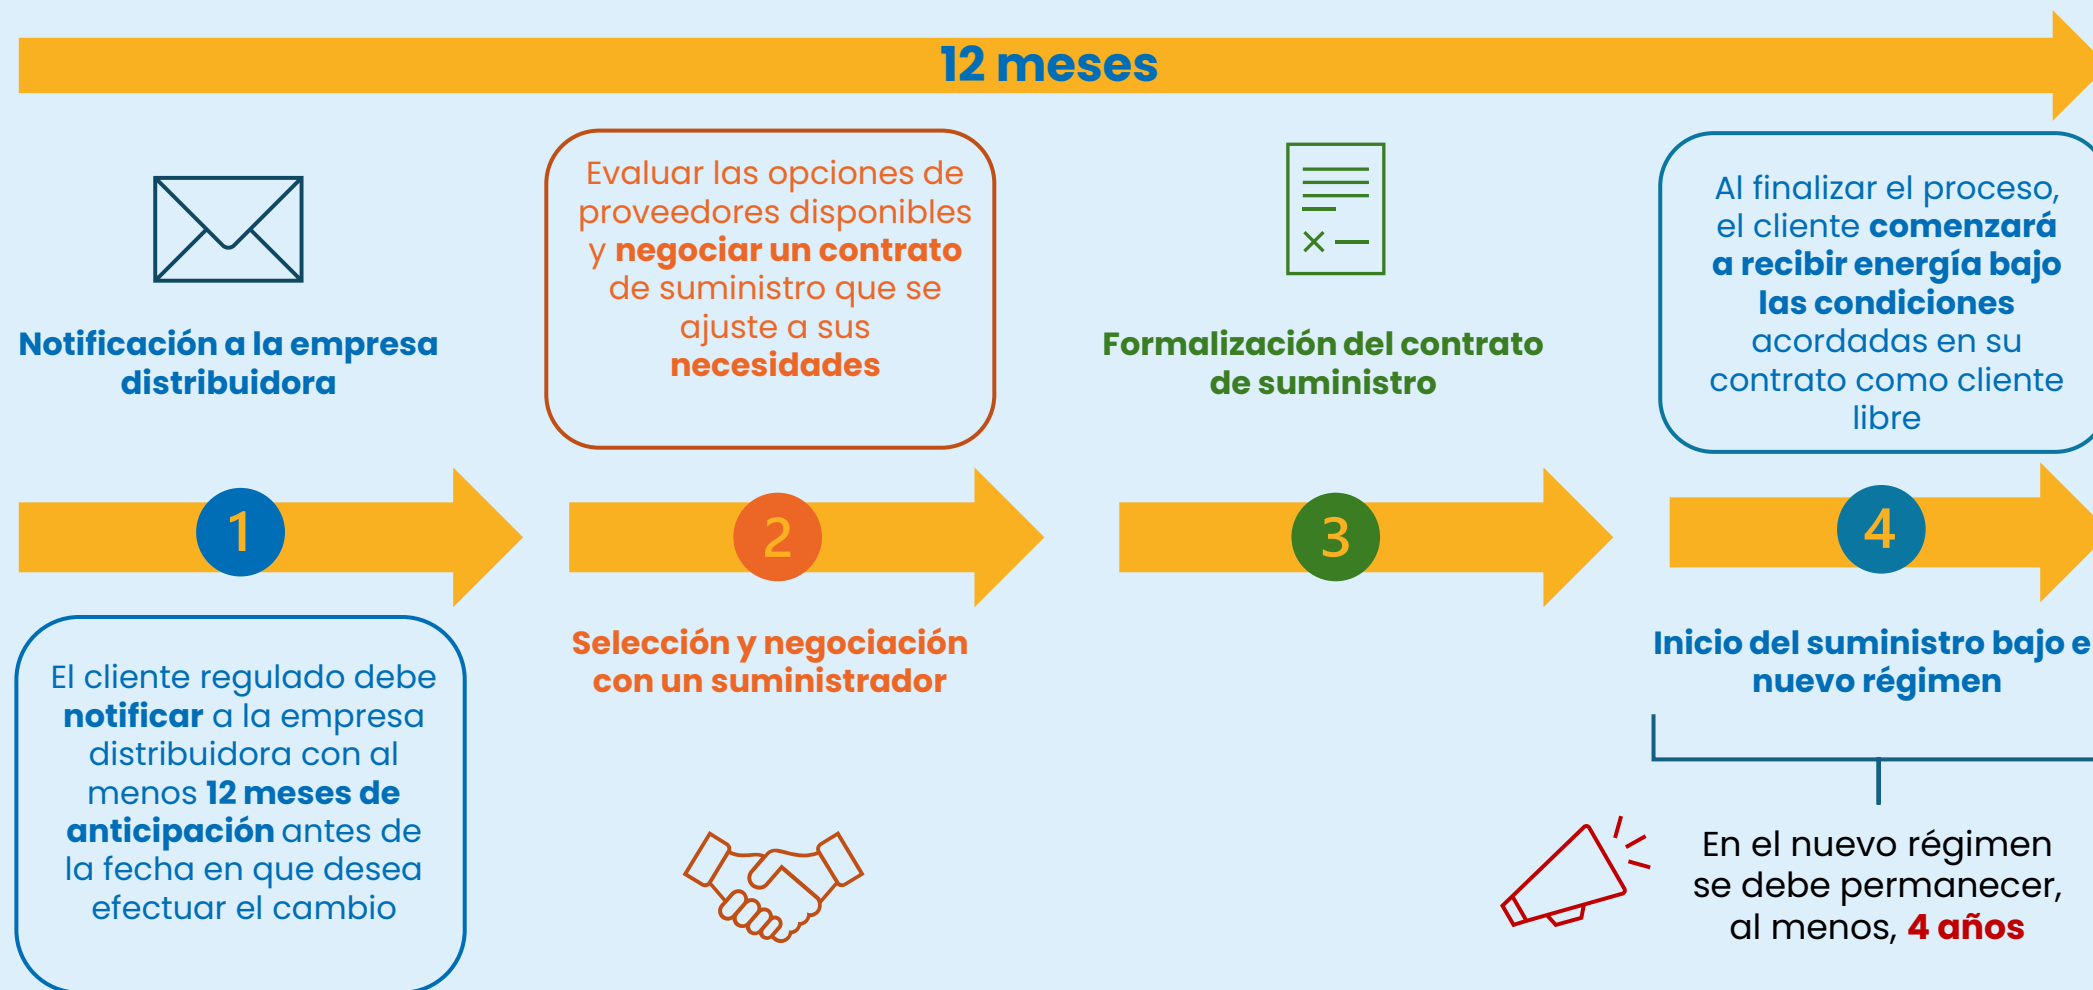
12 meses

Notificación a la empresa distribuidora

Evaluar las opciones de proveedores disponibles y negociar un contrato de suministro que se ajuste a sus necesidades

Formalización del contrato de suministro

Al finalizar el proceso, el cliente comenzará a recibir energía bajo las condiciones acordadas en su contrato como cliente libre

1

2

3

4

El cliente regulado debe notificar a la empresa distribuidora con al menos 12 meses de anticipación antes de la fecha en que desea efectuar el cambio

Selección y negociación con un suministrador

Inicio del suministro bajo e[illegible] nuevo régimen

En el nuevo régimen se debe permanecer, al menos, 4 años